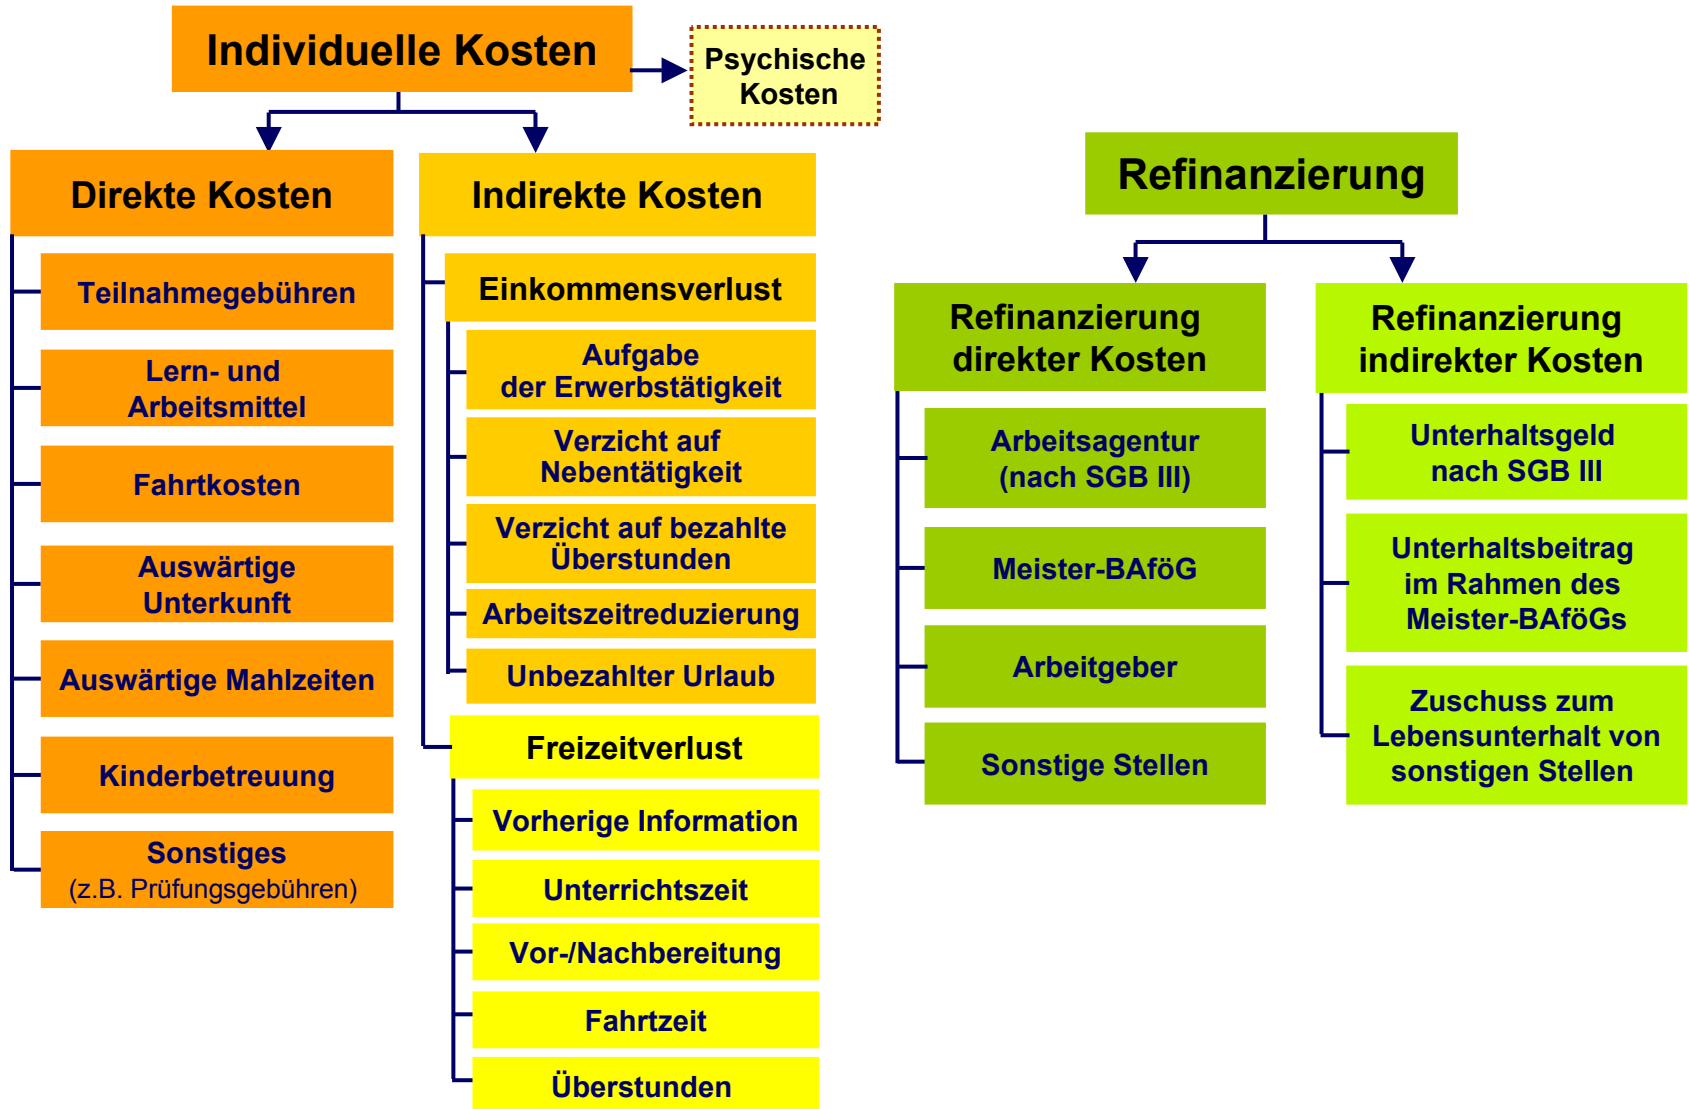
Individuelle Kosten

Psychische Kosten

Direkte Kosten

Teilnahmegebühren

Lern- und Arbeitsmittel

Fahrtkosten

Auswärtige Unterkunft

Auswärtige Mahlzeiten

Kinderbetreuung

Sonstiges
(z.B. Prüfungsgebühren)

Indirekte Kosten

Einkommensverlust

Aufgabe der Erwerbstätigkeit

Verzicht auf Nebentätigkeit

Verzicht auf bezahlte Überstunden

Arbeitszeitreduzierung

Unbezahlter Urlaub

Freizeitverlust

Vorherige Information

Unterrichtszeit

Vor-/Nachbereitung

Fahrtzeit

Überstunden

Refinanzierung

Refinanzierung direkter Kosten

Arbeitsagentur (nach SGB III)

Meister-BAföG

Arbeitgeber

Sonstige Stellen

Refinanzierung indirekter Kosten

Unterhaltsgeld nach SGB III

Unterhaltsbeitrag im Rahmen des Meister-BAföGs

Zuschuss zum Lebensunterhalt von sonstigen Stellen